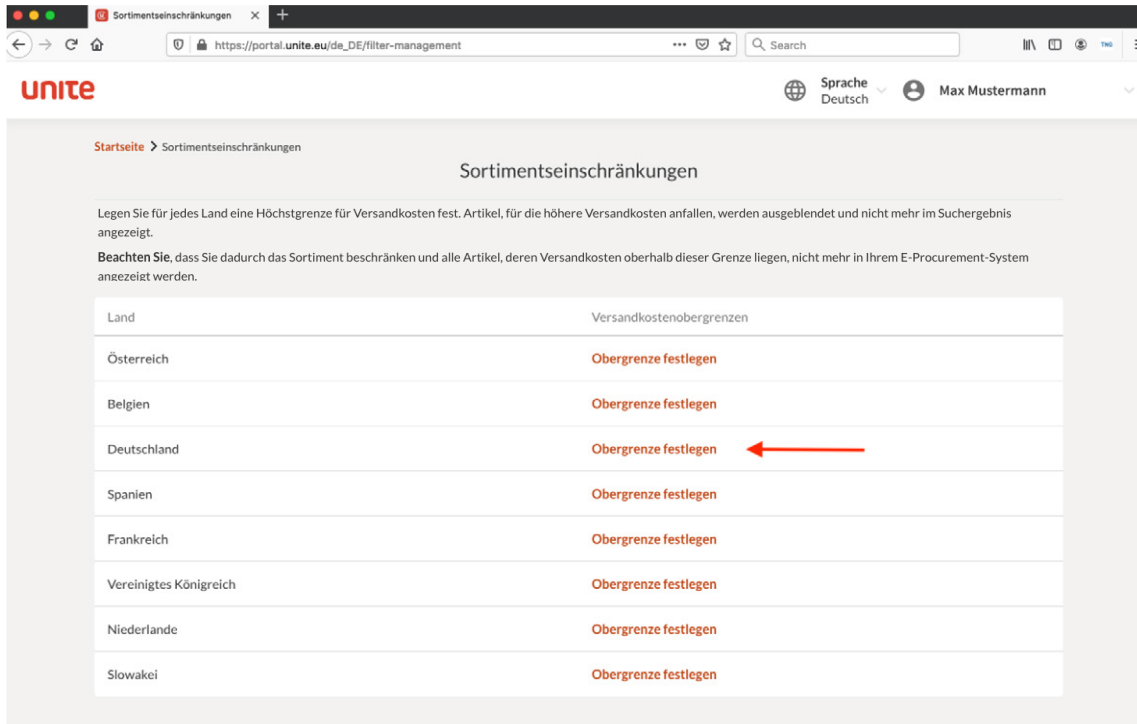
Sortimentseinschränkungen

https://portal.unite.eu/de_DE/filter-management

Search

TNG

unite

Sprache
Deutsch

Max Mustermann

Startseite > Sortimentseinschränkungen

Sortimentseinschränkungen

Legen Sie für jedes Land eine Höchstgrenze für Versandkosten fest. Artikel, für die höhere Versandkosten anfallen, werden ausgeblendet und nicht mehr im Suchergebnis angezeigt.

**Beachten Sie**, dass Sie dadurch das Sortiment beschränken und alle Artikel, deren Versandkosten oberhalb dieser Grenze liegen, nicht mehr in Ihrem E-Procurement-System angezeigt werden.

| Land | Versandkostenobergrenzen |
|---|---|
| Österreich | Obergrenze festlegen |
| Belgien | Obergrenze festlegen |
| Deutschland | Obergrenze festlegen |
| Spanien | Obergrenze festlegen |
| Frankreich | Obergrenze festlegen |
| Vereinigtes Königreich | Obergrenze festlegen |
| Niederlande | Obergrenze festlegen |
| Slowakei | Obergrenze festlegen |